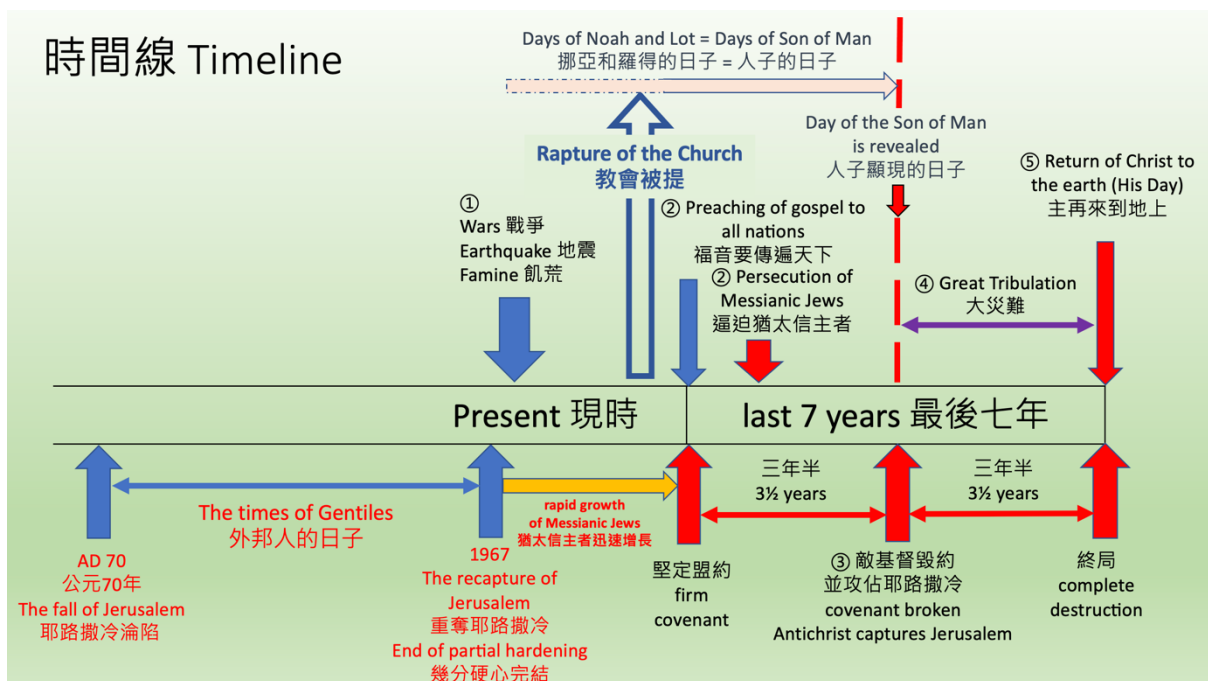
時間線 Timeline

Days of Noah and Lot = Days of Son of Man
挪亞和羅得的日子 = 人子的日子

Rapture of the Church
教會被提

Day of the Son of Man is revealed
人子顯現的日子

⑤ Return of Christ to the earth (His Day)
主再來到地上

①
Wars 戰爭
Earthquake 地震
Famine 飢荒

② Preaching of gospel to all nations
福音要傳遍天下
② Persecution of Messianic Jews
逼迫猶太信主者

④ Great Tribulation
大災難

Present 現時

last 7 years 最後七年

三年半
3½ years

三年半
3½ years

The times of Gentiles
外邦人的日子

rapid growth of Messianic Jews
猶太信主者迅速增長

AD 70
公元70年
The fall of Jerusalem
耶路撒冷淪陷

1967
The recapture of Jerusalem
重奪耶路撒冷
End of partial hardening
幾分硬心完結

堅定盟約
firm covenant

③ 敵基督毀約
並攻佔耶路撒冷
covenant broken
Antichrist captures Jerusalem

終局
complete destruction